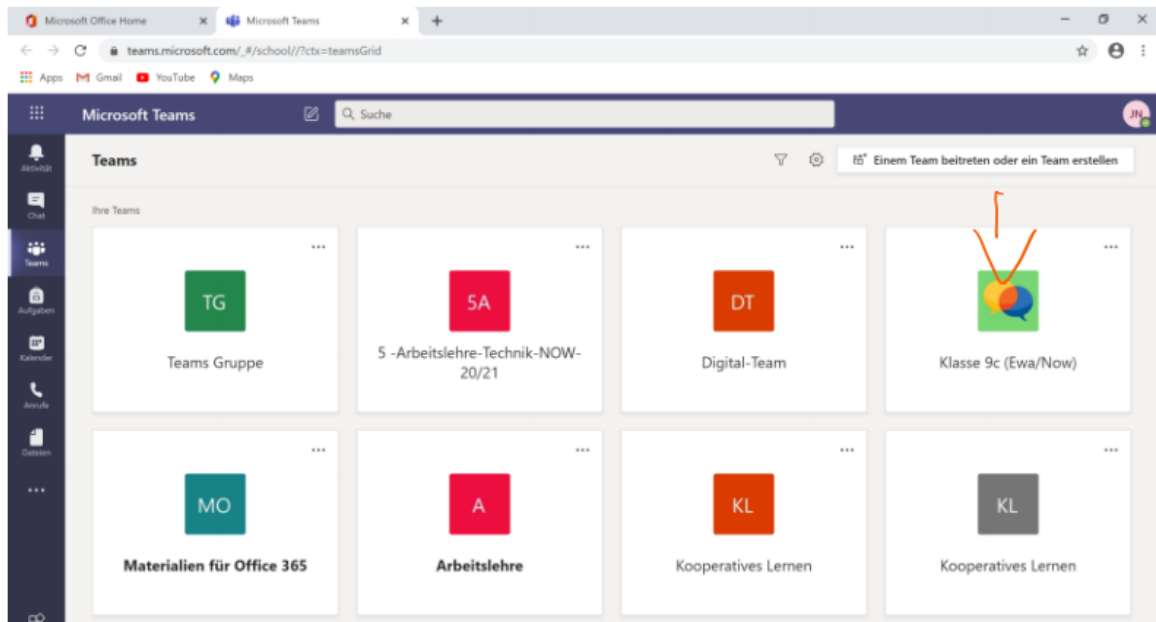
Microsoft Office Home
Microsoft Teams
teams.microsoft.com/_#/school//?ctx=teamsGrid
Apps Gmail YouTube Maps

Microsoft Teams
Suche
JN

Aktivität
Chat
Teams
Aufgaben
Kalender
Anrufe
Dateien
...

Teams
Einem Team beitreten oder ein Team erstellen

Ihre Teams

TG
Teams Gruppe

5A
5 -Arbeitslehre-Technik-NOW-20/21

DT
Digital-Team

Klasse 9c (Ewa/Now)

MO
Materialien für Office 365

A
Arbeitslehre

KL
Kooperatives Lernen

KL
Kooperatives Lernen